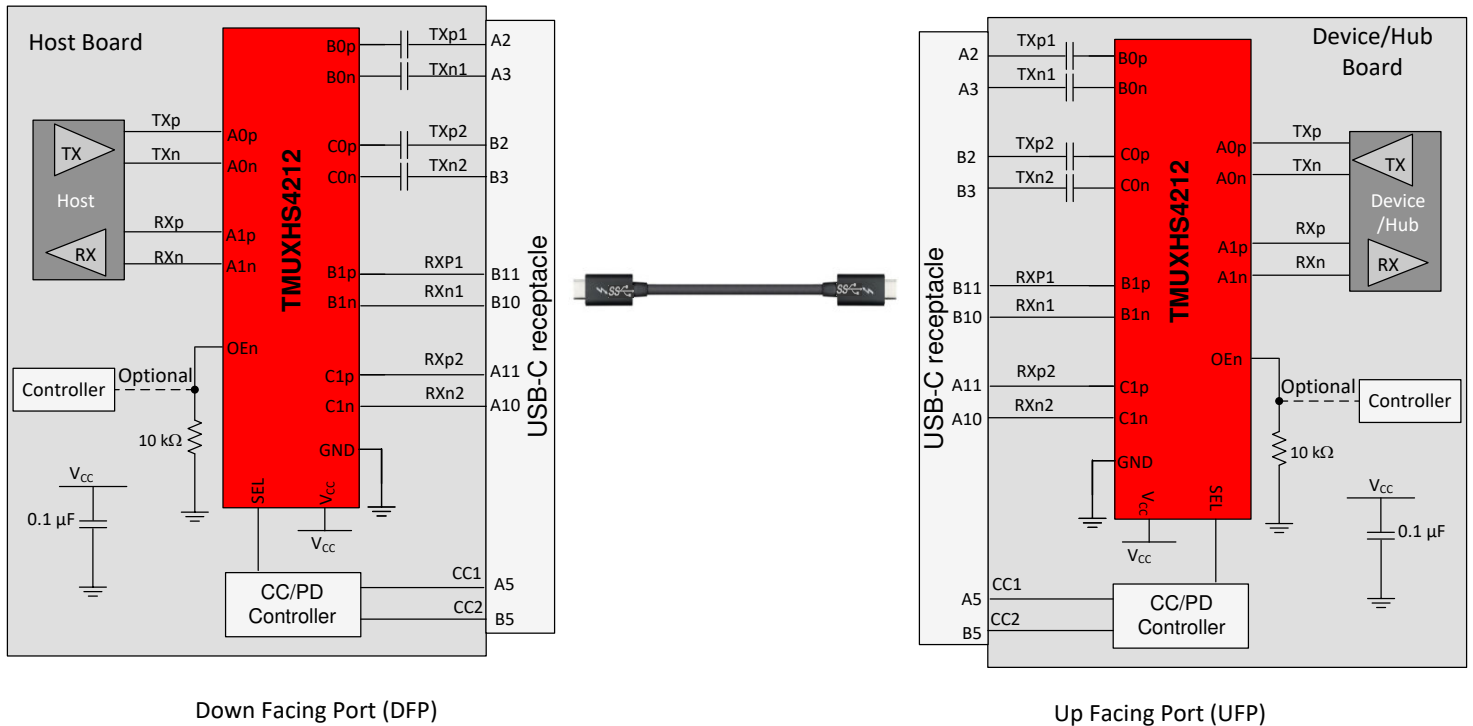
Host Board

TMUXHS4212

B0p
B0n
TXp1
TXn1
A2
A3

TXp
TXn
A0p
A0n
TX
Host

C0p
C0n
TXp2
TXn2
B2
B3

RXp
RXn
A1p
A1n
RX

B1p
B1n
RXP1
RXn1
B11
B10

USB-C receptacle

OEn
Controller
Optional
10 kΩ

C1p
C1n
RXp2
RXn2
A11
A10

GND

$V_{CC}$
0.1 µF

SEL
$V_{CC}$
$V_{CC}$

CC/PD Controller
CC1
CC2
A5
B5

Down Facing Port (DFP)

Device/Hub Board

A2
A3
TXp1
TXn1
B0p
B0n

B2
B3
TXp2
TXn2
C0p
C0n

TMUXHS4212

A0p
A0n
TXp
TXn
TX
Device /Hub

A1p
A1n
RXp
RXn
RX

USB-C receptacle

B11
B10
RXP1
RXn1
B1p
B1n

OEn
Optional
Controller

A11
A10
RXp2
RXn2
C1p
C1n

10 kΩ

GND

$V_{CC}$
SEL
$V_{CC}$

$V_{CC}$
0.1 µF

A5
B5
CC1
CC2
CC/PD Controller

Up Facing Port (UFP)